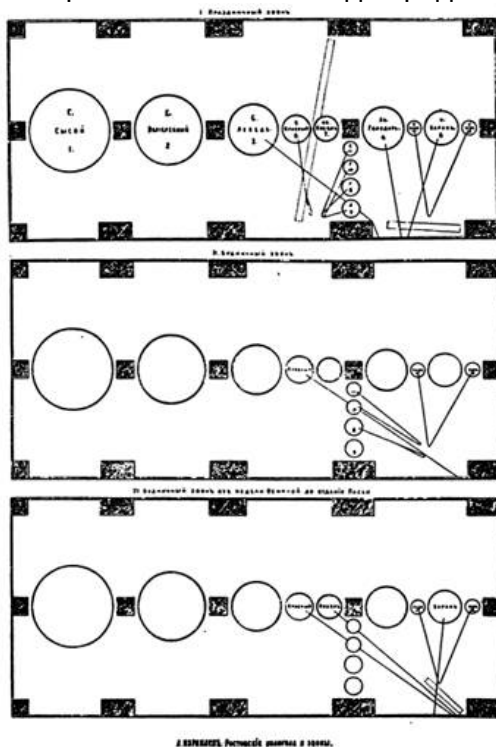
I. Праздничный звонъ

С. Сысой 1.

С. Полиелейный 2.

С. Лебедь 3.

С. Голодарь 4.

Ко. Козел 5.

Ав. Баран 6.

С. Голодарь 7.

8

9

II. Будничный звонъ

Голодарь

Баран

III. Будничный звонъ отъ недели Фоминой до недели Всехъ Святыхъ

Голодарь

Козел

Баран

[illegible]. Ростовскіе звонницы и звоны.